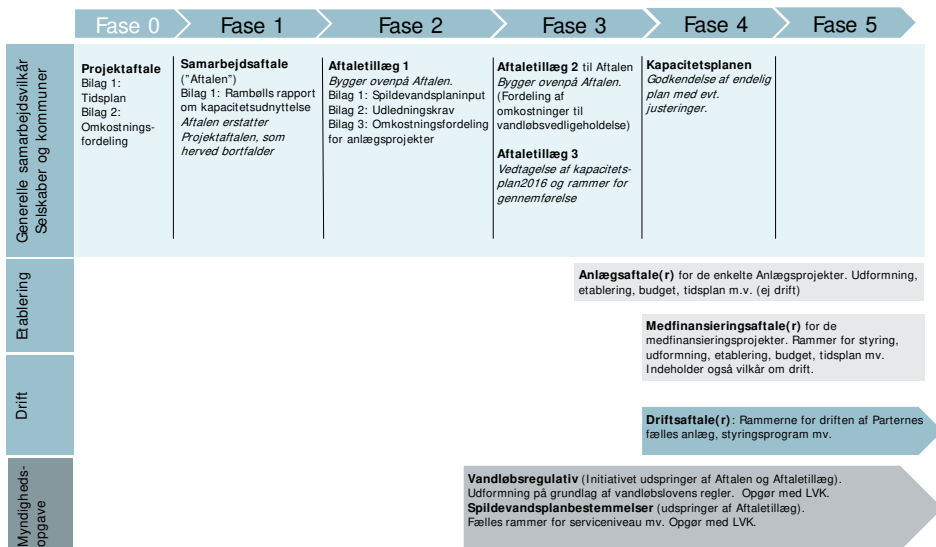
Fase 0 | Fase 1 | Fase 2 | Fase 3 | Fase 4 | Fase 5

Generelle samarbejdsvilkår Selskaber og kommuner

Projektaftale
Bilag 1: Tidsplan
Bilag 2: Omkostningsfordeling

Samarbejdsaftale ("Aftalen")
Bilag 1: Rambølls rapport om kapacitetsudnyttelse
Aftalen erstatter Projektaftalen, som herved bortfalder

Aftaletillæg 1
Bygger ovenpå Aftalen.
Bilag 1: Spildevandsplaninput
Bilag 2: Udledningskrav
Bilag 3: Omkostningsfordeling for anlægsprojekter

Aftaletillæg 2 til Aftalen
Bygger ovenpå Aftalen.
(Fordeling af omkostninger til vandløbsvedligeholdelse)

Aftaletillæg 3
Vedtagelse af kapacitetsplan2016 og rammer for gennemførelse

Kapacitetsplanen
Godkendelse af endelig plan med evt. justeringer.

Etablering

Anlægsaftale(r) for de enkelte Anlægsprojekter. Udformning, etablering, budget, tidsplan m.v. (ej drift)

Medfinansieringsaftale(r) for de medfinansieringsprojekter. Rammer for styring, udformning, etablering, budget, tidsplan mv. Indeholder også vilkår om drift.

Drift

Driftsaftale(r): Rammerne for driften af Parternes fælles anlæg, styringsprogram mv.

Myndighedsopgave

Vandløbsregulativ (Initiativet udspringer af Aftalen og Aftaletillæg). Udformning på grundlag af vandløbslovens regler. Opgør med LVK.
Spildevandsplanbestemmelser (udspringer af Aftaletillæg). Fælles rammer for serviceniveau mv. Opgør med LVK.